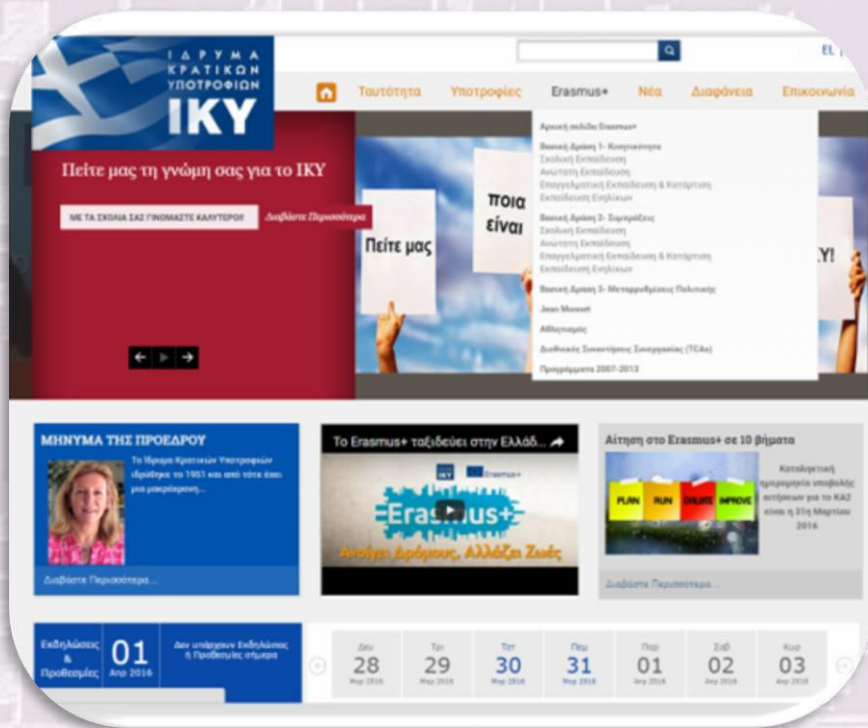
ΙΔΡΥΜΑ ΚΡΑΤΙΚΩΝ ΥΠΟΤΡΟΦΙΩΝ IKY

EL

Ταυτότητα Υποτροφίες Erasmus+ Νέα Διαφάνεια Επικοινωνία

Πείτε μας τη γνώμη σας για το ΙΚΥ

ΜΕ ΤΑ ΣΧΟΛΙΑ ΣΑΣ ΓΙΝΟΜΑΣΤΕ ΚΑΛΥΤΕΡΟΙ! Διαβάστε Περισσότερα

Πείτε μας

ποια είναι

Y!

Αρχική σελίδα Erasmus+

Βασική Δράση 1- Κινητικότητα
Σχολική Εκπαίδευση
Ανώτατη Εκπαίδευση
Επαγγελματική Εκπαίδευση & Κατάρτιση
Εκπαίδευση Ενηλίκων

Βασική Δράση 2- Συμπράξεις
Σχολική Εκπαίδευση
Ανώτατη Εκπαίδευση
Επαγγελματική Εκπαίδευση & Κατάρτιση
Εκπαίδευση Ενηλίκων

Βασική Δράση 3- Μεταρρυθμίσεις Πολιτικής

Jean Monnet

Αθλητισμός

Διεθνείς Συνεργασίας Συνεργασίας (TCAs)

Προγράμματα 2007-2013

ΜΗΝΥΜΑ ΤΗΣ ΠΡΟΕΔΡΟΥ

Το Ίδρυμα Κρατικών Υποτροφιών ιδρύθηκε το 1951 και από τότε έχει μια μακρόχρονη...

Διαβάστε Περισσότερα...

Το Erasmus+ ταξιδεύει στην Ελλάδ...

IKY Erasmus+

Erasmus+

Ανοίγει Δρόμους, Αλλάζει Ζωές

Αίτηση στο Erasmus+ σε 10 βήματα

PLAN RUN EVALUATE IMPROVE

Καταληκτική ημερομηνία υποβολής αιτήσεων για τα ΚΑ2 είναι η 31η Μαρτίου 2016

Διαβάστε Περισσότερα...

Εκδηλώσεις & Προθεσμίες

01 Απρ 2016

Δεν υπάρχουν Εκδηλώσεις ή Προθεσμίες σήμερα

| Δευ | Τρι | Τετ | Πεμ | Παρ | Σαβ | Κυρ |
|---|---|---|---|---|---|---|
| 28 | 29 | 30 | 31 | 01 | 02 | 03 |
| Μαρ 2016 | Μαρ 2016 | Μαρ 2016 | Μαρ 2016 | Απρ 2016 | Απρ 2016 | Απρ 2016 |